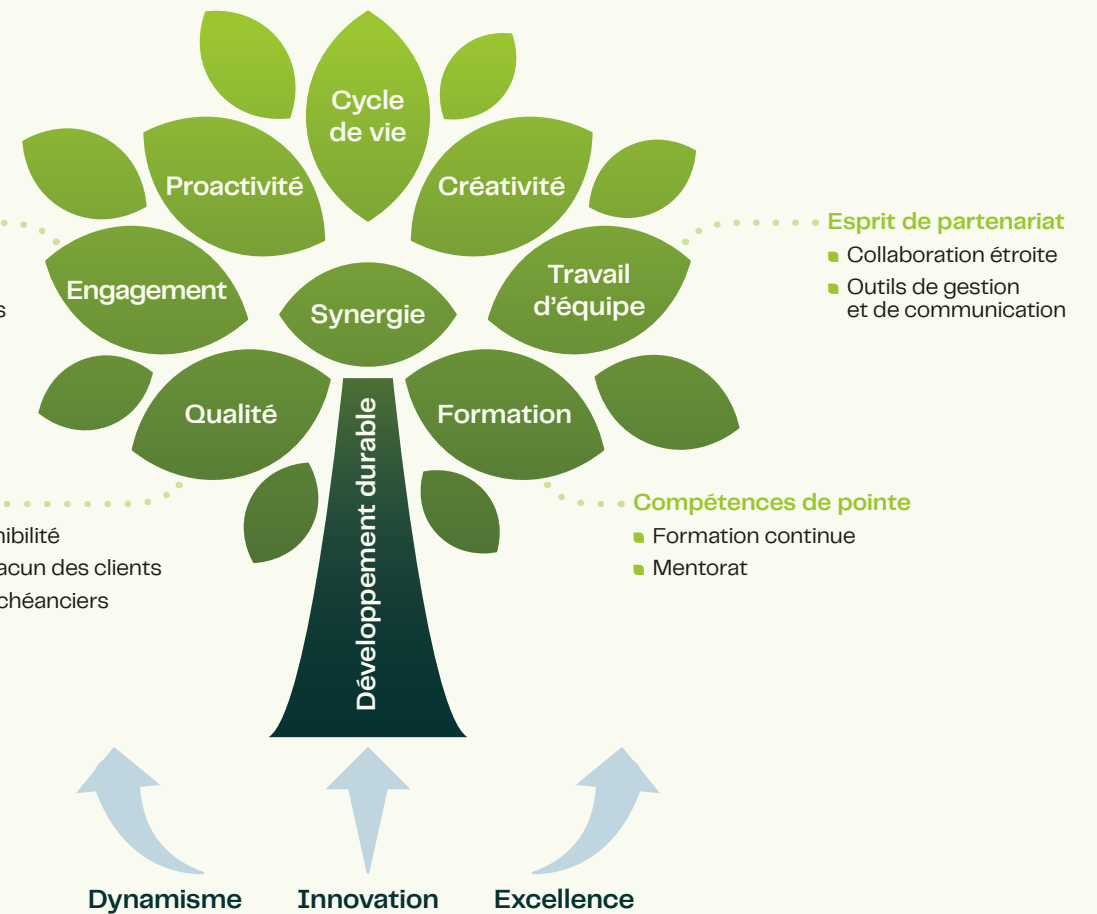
Cycle de vie

Proactivité

Créativité

Esprit de partenariat
Collaboration étroite
Outils de gestion et de communication

s

Engagement

Synergie

Travail d'équipe

Qualité

Développement durable

Formation

Compétences de pointe
Formation continue
Mentorat

nibilité
acun des clients
chéanciers

Dynamisme

Innovation

Excellence